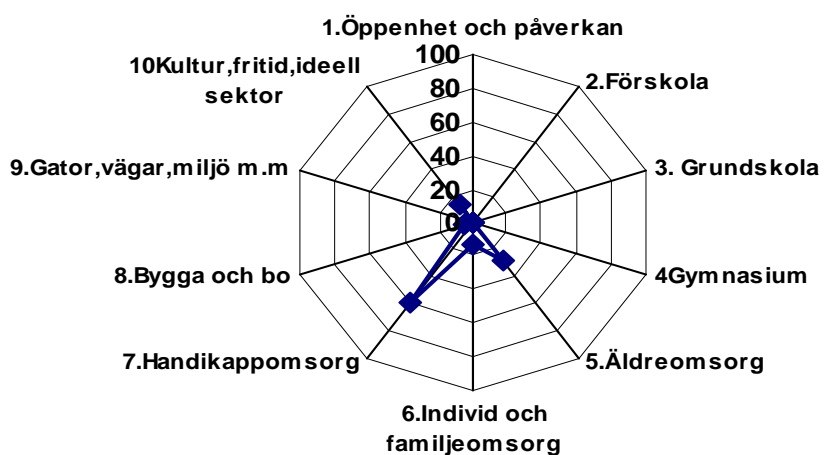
1.Öppenhet och påverkan

100

80

60

40

20

0

2.Förskola

3. Grundskola

4Gymnasium

5.Äldreomsorg

6.Individ och familjeomsorg

7.Handikappomsorg

8.Bygga och bo

9.Gator,vägar,miljö m.m

10Kultur,fritid,ideell sektor